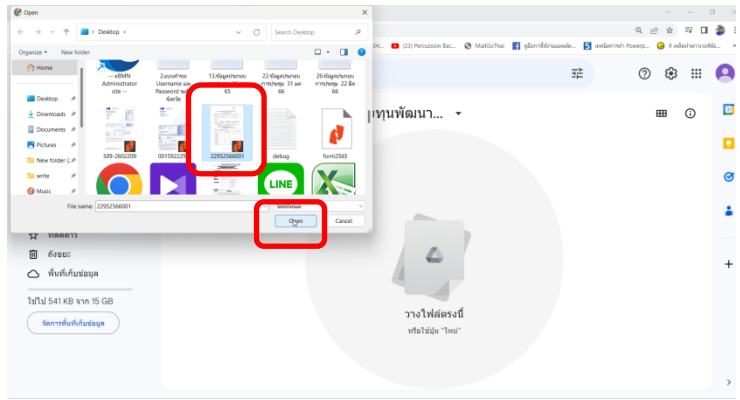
Open

Desktop

Search Desktop

Organize ▾

New folder

Home

Desktop

Downloads

Documents

Pictures

New folder

write

Music

---eBMN Administrator site --

2.แบบคำขอ Username และ Password ระดับจังหวัด

13.ข้อมูลประกอบ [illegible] 65

22.ข้อมูลประกอบการประชุม 31 ต.ค. 66

26.ข้อมูลประกอบการประชุม 22 มี.ค. 66

509-2602209

001592229

22952566001

debug

form2565

LINE

File name: 22952566001

Open

Cancel

(23) Percussion Bac...

MailGoThai

คู่มือการใช้งานและคำ...

เทคนิคการทำ Powerp...

5 เคล็ดลับการนำเสนอ...

ทุนพัฒนา...

ติดดาว

ถังขยะ

พื้นที่เก็บข้อมูล

ใช้ไป 541 KB จาก 15 GB

จัดการพื้นที่เก็บข้อมูล

วางไฟล์ตรงนี้

หรือใช้ปุ่ม "ใหม่"